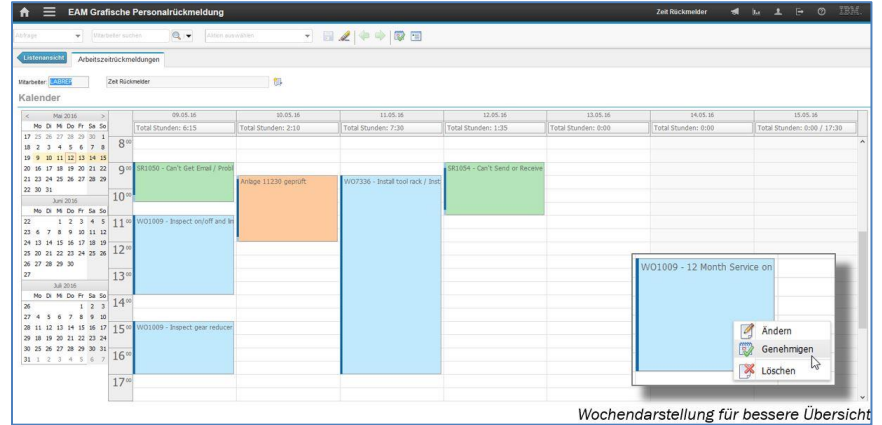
EAM Grafische Personalrückmeldung

Zeit Rückmelder

IBM

Anfrage

Mitarbeiter suchen

Aktion auswählen

Listenansicht

Arbeitszeitrückmeldungen

Mitarbeiter: LABREP

Zeit Rückmelder

Kalender

| < | Mai 2016 | > |
|---|---|---|

| | Mo | Di | Mi | Do | Fr | Sa | So |
|---|---|---|---|---|---|---|---|
| 17 | 25 | 26 | 27 | 28 | 29 | 30 | 1 |
| 18 | 2 | 3 | 4 | 5 | 6 | 7 | 8 |
| 19 | 9 | 10 | 11 | 12 | 13 | 14 | 15 |
| 20 | 16 | 17 | 18 | 19 | 20 | 21 | 22 |
| 21 | 23 | 24 | 25 | 26 | 27 | 28 | 29 |
| 22 | 30 | 31 | | | | | |

Juni 2016

| | Mo | Di | Mi | Do | Fr | Sa | So |
|---|---|---|---|---|---|---|---|
| 22 | | | 1 | 2 | 3 | 4 | 5 |
| 23 | 6 | 7 | 8 | 9 | 10 | 11 | 12 |
| 24 | 13 | 14 | 15 | 16 | 17 | 18 | 19 |
| 25 | 20 | 21 | 22 | 23 | 24 | 25 | 26 |
| 26 | 27 | 28 | 29 | 30 | | | |

Juli 2016

| | Mo | Di | Mi | Do | Fr | Sa | So |
|---|---|---|---|---|---|---|---|
| 26 | | | | | 1 | 2 | 3 |
| 27 | 4 | 5 | 6 | 7 | 8 | 9 | 10 |
| 28 | 11 | 12 | 13 | 14 | 15 | 16 | 17 |
| 29 | 18 | 19 | 20 | 21 | 22 | 23 | 24 |
| 30 | 25 | 26 | 27 | 28 | 29 | 30 | 31 |
| 31 | 1 | 2 | 3 | 4 | 5 | 6 | 7 |

| 09.05.16 | 10.05.16 | 11.05.16 | 12.05.16 | 13.05.16 | 14.05.16 | 15.05.16 |
|---|---|---|---|---|---|---|
| Total Stunden: 6:15 | Total Stunden: 2:10 | Total Stunden: 7:30 | Total Stunden: 1:35 | Total Stunden: 0:00 | Total Stunden: 0:00 | Total Stunden: 0:00 / 17:30 |

$8^{00}$ $9^{00}$ $10^{00}$ $11^{00}$ $12^{00}$ $13^{00}$ $14^{00}$ $15^{00}$ $16^{00}$ $17^{00}$

SR1050 - Can't Get Email / Probl

Anlage 11230 geprüft

WO7336 - Install tool rack / Inst

SR1054 - Can't Send or Receive

WO1009 - Inspect on/off and lin

WO1009 - Inspect gear reducer

WO1009 - 12 Month Service on

Ändern

Genehmigen

Löschen

Wochendarstellung für bessere Übersicht